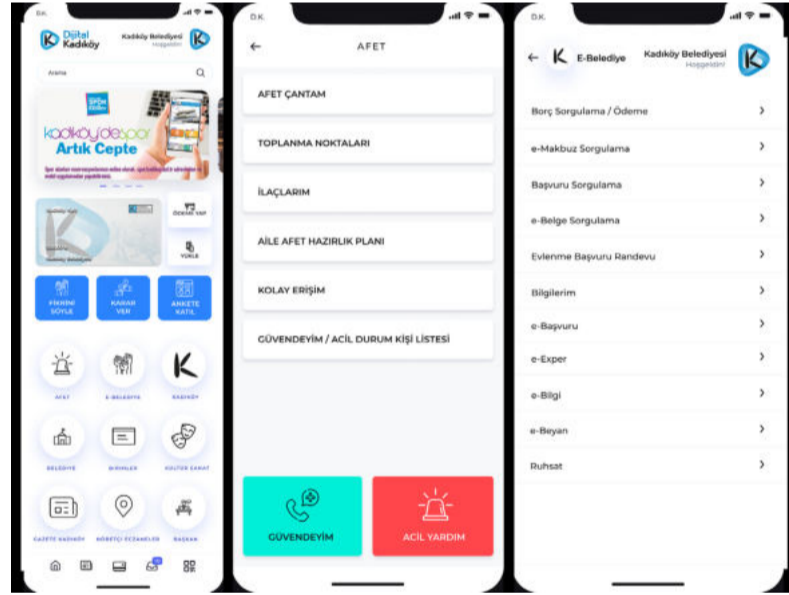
D.K.

Dijital Kadıköy

Kadıköy Belediyesi
Hoşgeldin!

Arama

kadıköy'de spor Artık Cepte

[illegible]

ÖDEME YAP

YÜKLE

FİKRİNİ SÖYLE

KARAR VER

ANKETE KATIL

AFET

E-BELEDİYE

KADIKÖY

BELEDİYE

BİRİMLER

KÜLTÜR SANAT

GAZETE KADIKÖY

NÖBETÇİ ECZANELER

BAŞKAN

D.K.

AFET

AFET ÇANTAM

TOPLANMA NOKTALARI

İLAÇLARIM

AİLE AFET HAZIRLIK PLANI

KOLAY ERİŞİM

GÜVENDEYİM / ACİL DURUM KİŞİ LİSTESİ

GÜVENDEYİM

ACİL YARDIM

D.K.

E-Belediye

Kadıköy Belediyesi
Hoşgeldin!

Borç Sorgulama / Ödeme

e-Makbuz Sorgulama

Başvuru Sorgulama

e-Belge Sorgulama

Evlenme Başvuru Randevu

Bilgilerim

e-Başvuru

e-Exper

e-Bilgi

e-Beyan

Ruhsat